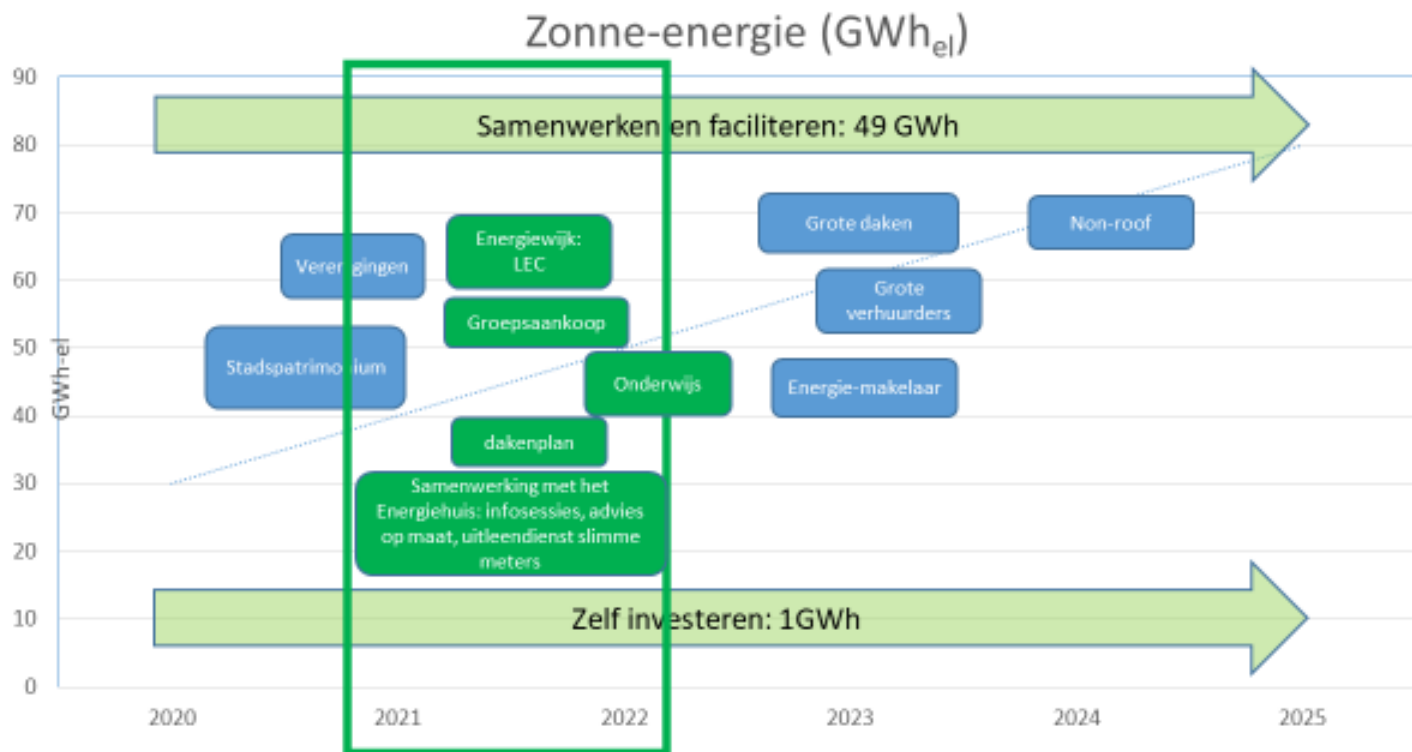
Zonne-energie (GWh$_{el}$)

90
80
70
60
50
40
30
20
10
0

GWh-el

Samenwerken en faciliteren: 49 GWh

Verenigingen

Energiewijk: LEC

Groepsaankoop

Stadspatrimonium

Onderwijs

dakenplan

Samenwerking met het Energiehuis: infosessies, advies op maat, uitleendienst slimme meters

Grote daken

Non-roof

Grote verhuurders

Energie-makelaar

Zelf investeren: 1GWh

2020
2021
2022
2023
2024
2025